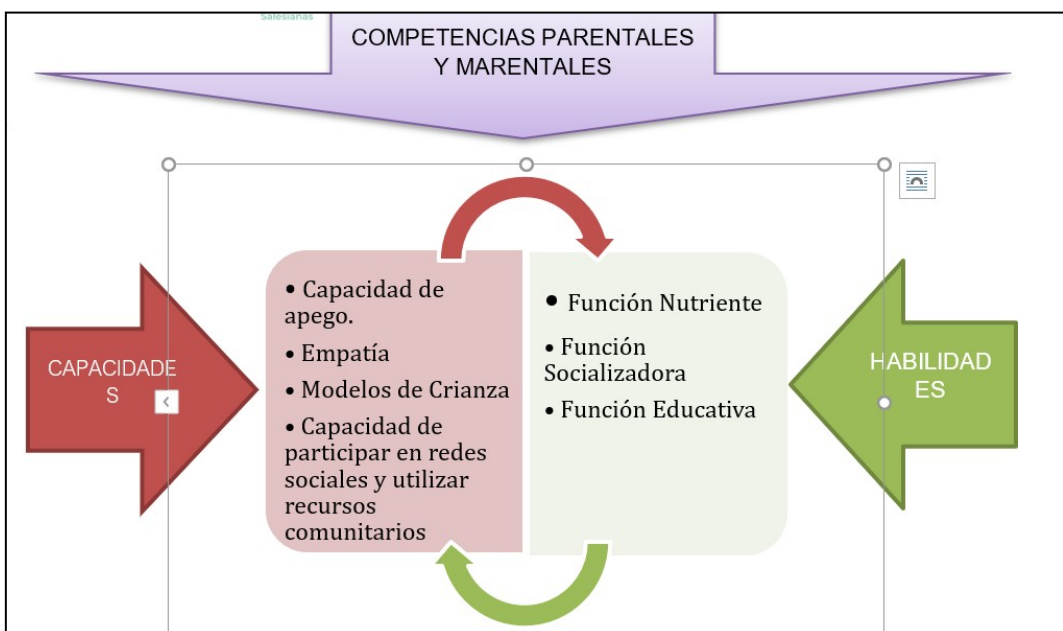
Salesianas

COMPETENCIAS PARENTALES Y MARENTALES

CAPACIDADE S

• Capacidad de apego.
• Empatía
• Modelos de Crianza
• Capacidad de participar en redes sociales y utilizar recursos comunitarios

• Función Nutriente
• Función Socializadora
• Función Educativa

HABILIDAD ES